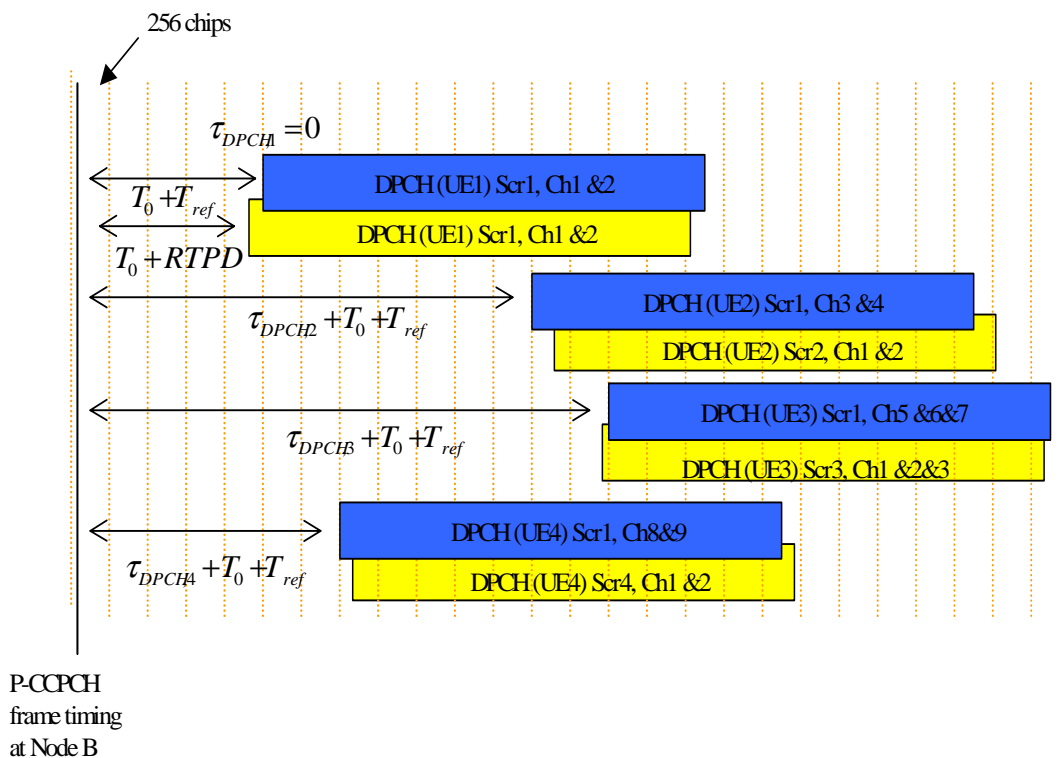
256 chips

$\tau_{DPCH1} = 0$

$T_0 + T_{ref}$

DPCH (UE1) Scr1, Ch1 &2

DPCH (UE1) Scr1, Ch1 &2

$T_0 + RTPD$

DPCH (UE2) Scr1, Ch3 &4

$\tau_{DPCH2} + T_0 + T_{ref}$

DPCH (UE2) Scr2, Ch1 &2

DPCH (UE3) Scr1, Ch5 &6&7

$\tau_{DPCH3} + T_0 + T_{ref}$

DPCH (UE3) Scr3, Ch1 &2&3

DPCH (UE4) Scr1, Ch8&9

$\tau_{DPCH4} + T_0 + T_{ref}$

DPCH (UE4) Scr4, Ch1 &2

P-CCPCH frame timing at Node B